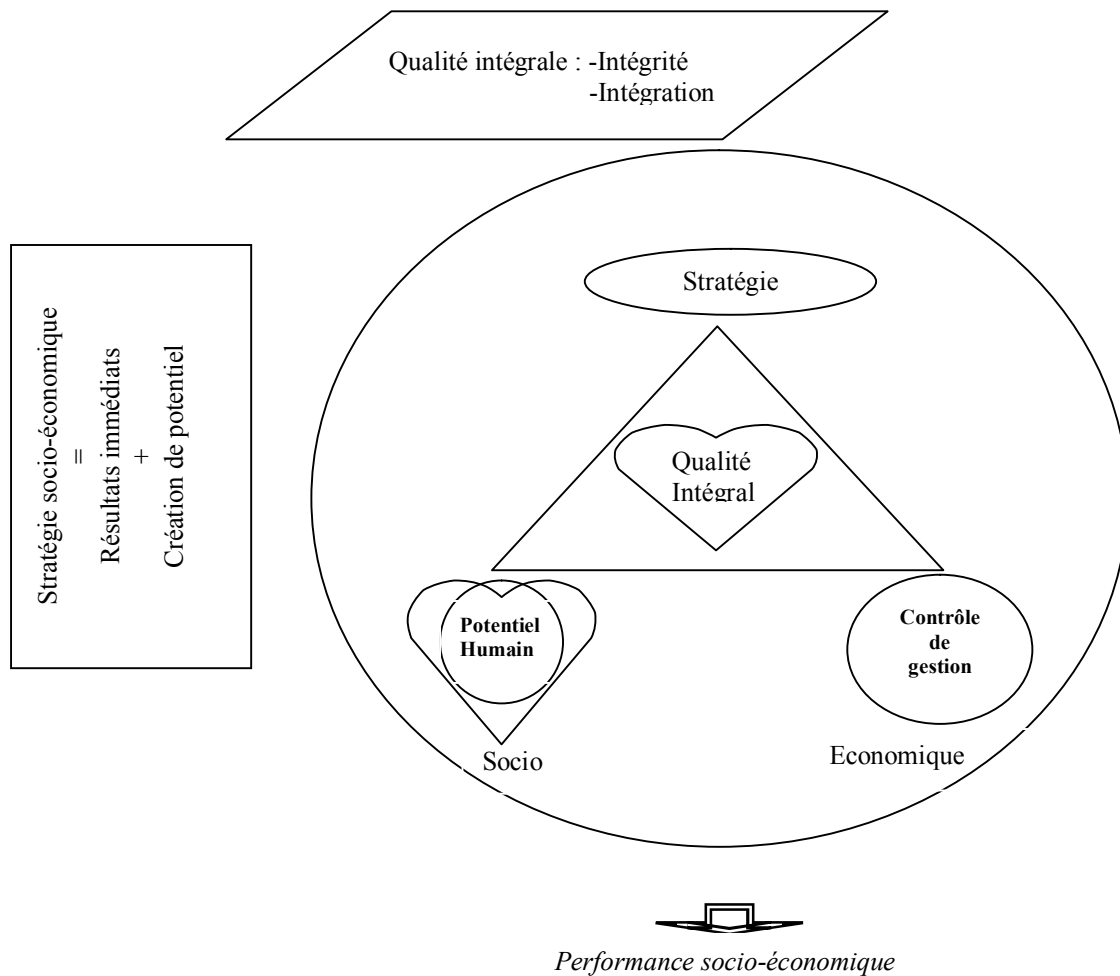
Qualité intégrale : -Intégrité
-Intégration

Stratégie socio-économique
=
Résultats immédiats
+
Création de potentiel

Stratégie

Qualité
Intégral

Potentiel
Humain

Contrôle
de
gestion

Socio

Economique

*Performance socio-économique*